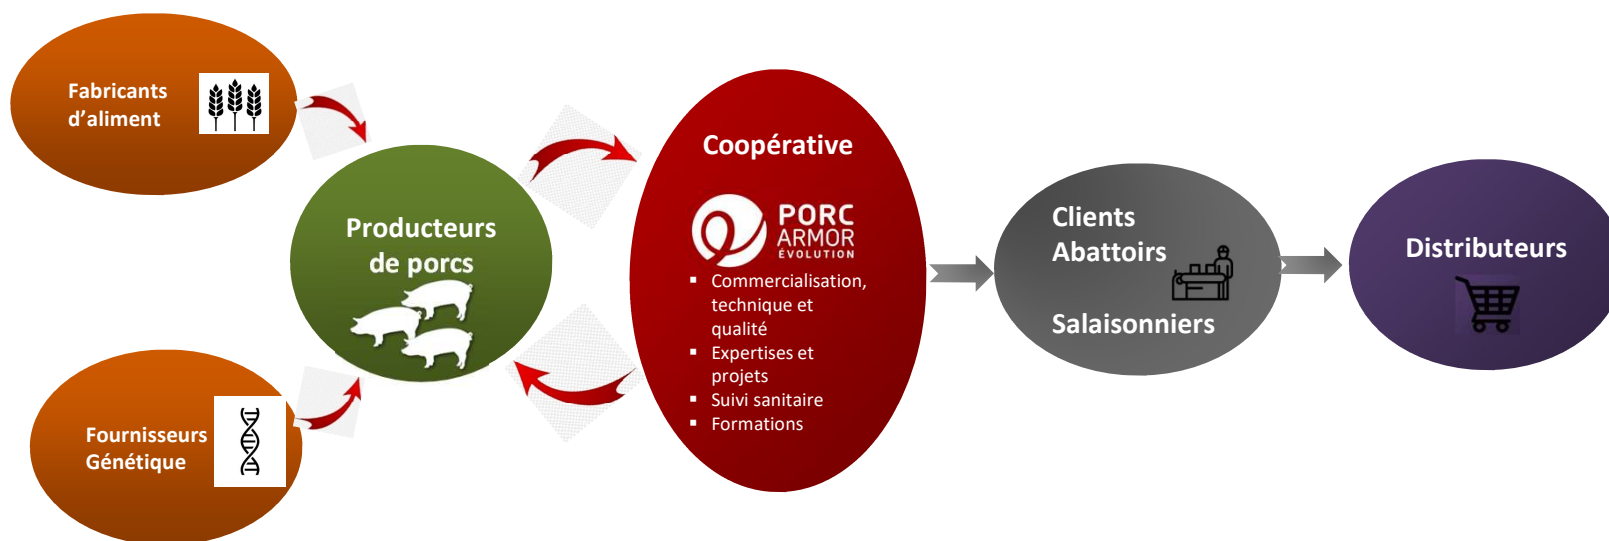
Fabricants d’aliment

Fournisseurs Génétique

Producteurs de porcs

Coopérative

PORC ARMOR ÉVOLUTION

- Commercialisation, technique et qualité
- Expertises et projets
- Suivi sanitaire
- Formations

Clients Abattoirs

Salaisonniers

Distributeurs